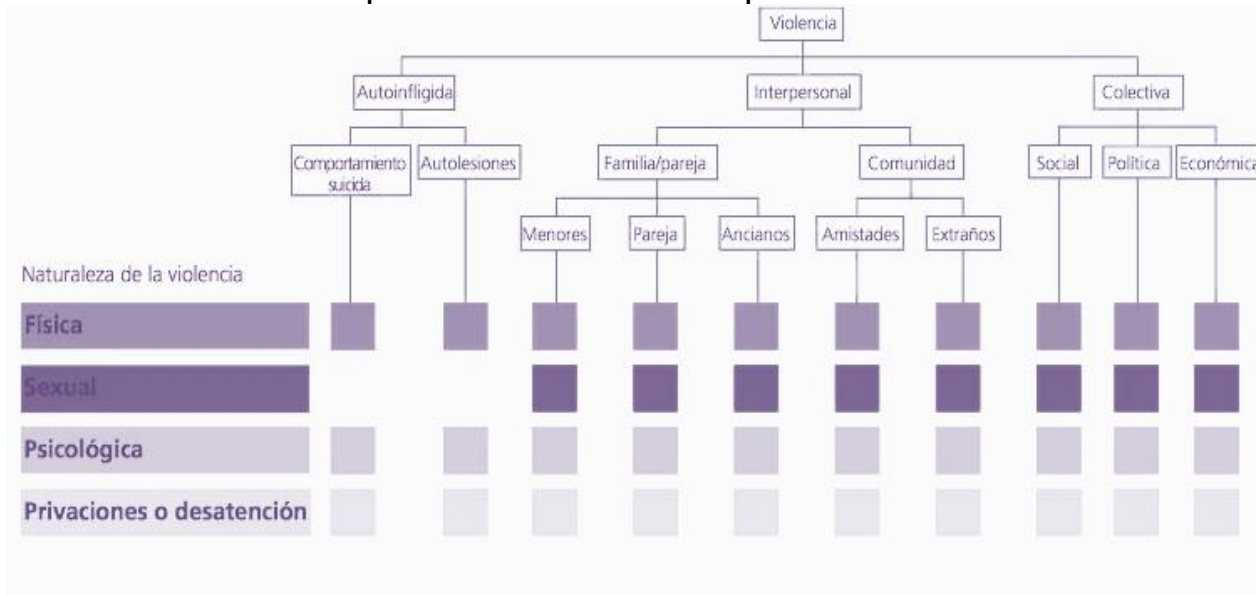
Violencia

Autoinfligida

Interpersonal

Colectiva

Comportamiento suicida

Autolesiones

Familia/pareja

Comunidad

Social

Política

Económica

Menores

Pareja

Ancianos

Amistades

Extraños

Naturaleza de la violencia

Física

Sexual

Psicológica

Privaciones o desatención